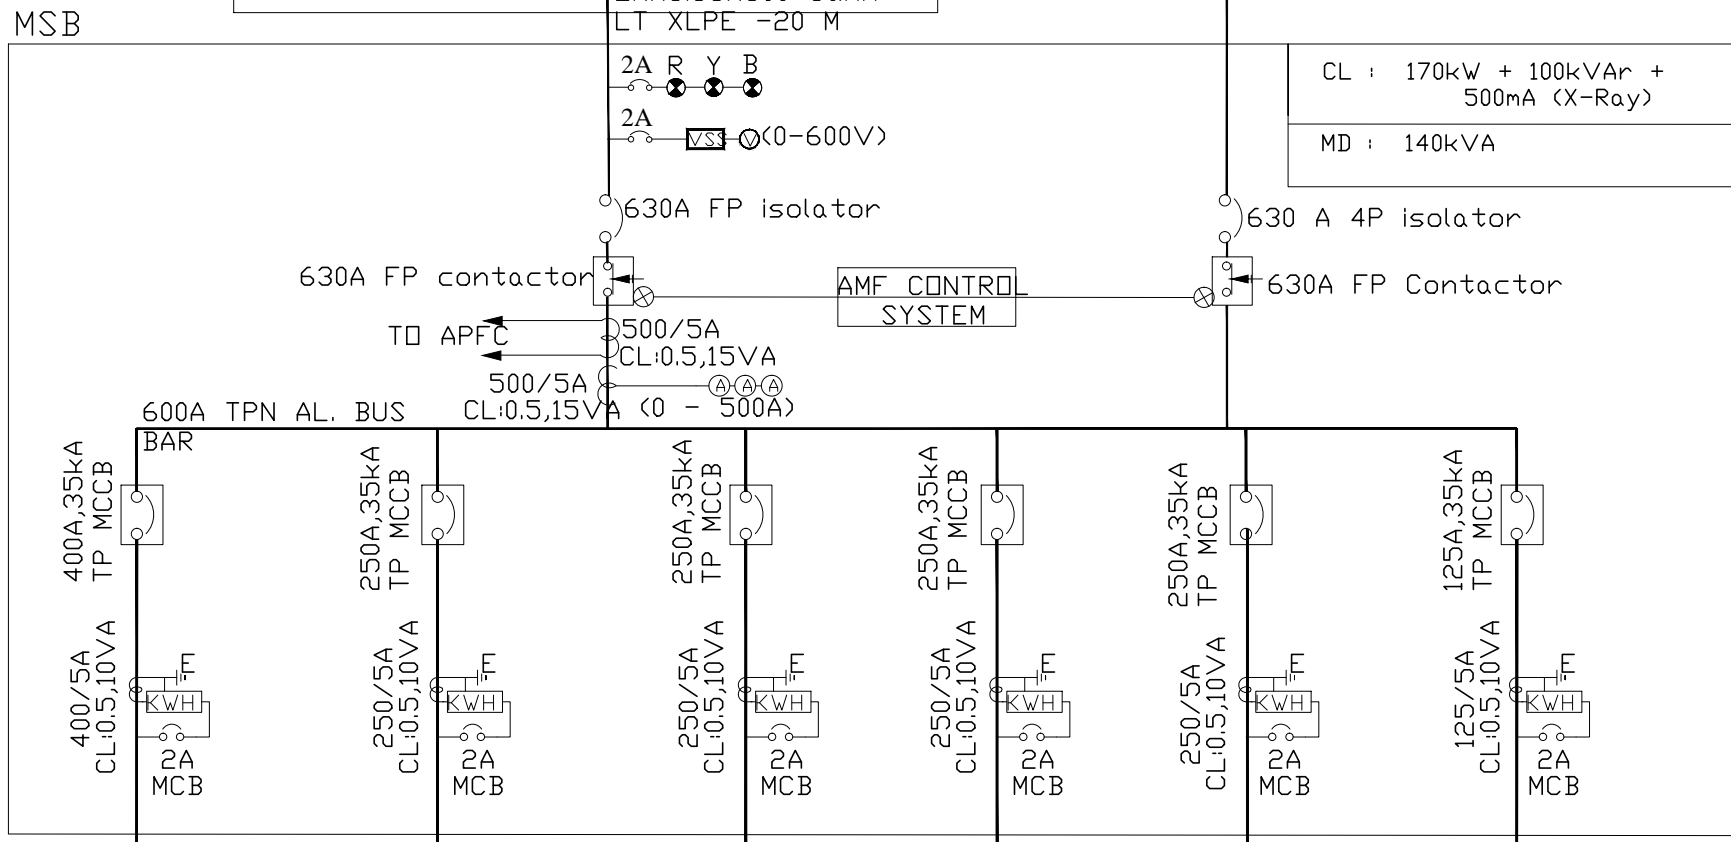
MSB

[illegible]
LT XLPE -20 M

2A R Y B

2A
VSS (0-600V)

CL : 170kW + 100kVAr + 500mA (X-Ray)

MD : 140kVA

630A FP isolator

630 A 4P isolator

630A FP contactor

AMF CONTROL SYSTEM

630A FP Contactor

TO APFC

500/5A
CL:0.5,15VA

500/5A
CL:0.5,15VA

A A A
(0 - 500A)

600A TPN AL. BUS BAR

400A,35kA
TP MCCB

250A,35kA
TP MCCB

250A,35kA
TP MCCB

250A,35kA
TP MCCB

250A,35kA
TP MCCB

125A,35kA
TP MCCB

400/5A
CL:0.5,10VA
E
KWH
2A
MCB

250/5A
CL:0.5,10VA
E
KWH
2A
MCB

250/5A
CL:0.5,10VA
E
KWH
2A
MCB

250/5A
CL:0.5,10VA
E
KWH
2A
MCB

250/5A
CL:0.5,10VA
E
KWH
2A
MCB

125/5A
CL:0.5,10VA
E
KWH
2A
MCB